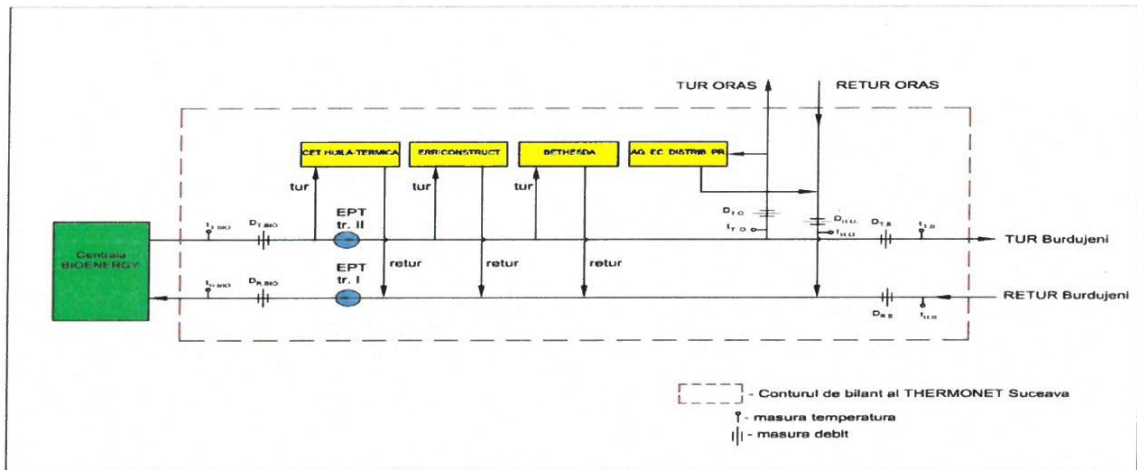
TUR ORAS

RETUR ORAS

CET HUILA-TERMICA

ERR CONSTRUCT

BETHESDA

AQ. EC. DISTRIB. PR

tur

tur

tur

Centrala BIOENERGY

$t_{T.BIO}$

$D_{T.BIO}$

EPT tr. II

$D_{T.O}$

$t_{T.O}$

$D_{R.O}$

$t_{R.O}$

$D_{T.B}$

$t_{T.B}$

TUR Burdujeni

retur

retur

retur

$t_{R.BIO}$

$D_{R.BIO}$

EPT tr. I

$D_{R.B}$

$t_{R.B}$

RETUR Burdujeni

- Conturul de bilant al THERMONET Suceava

- masura temperatura

- masura debit